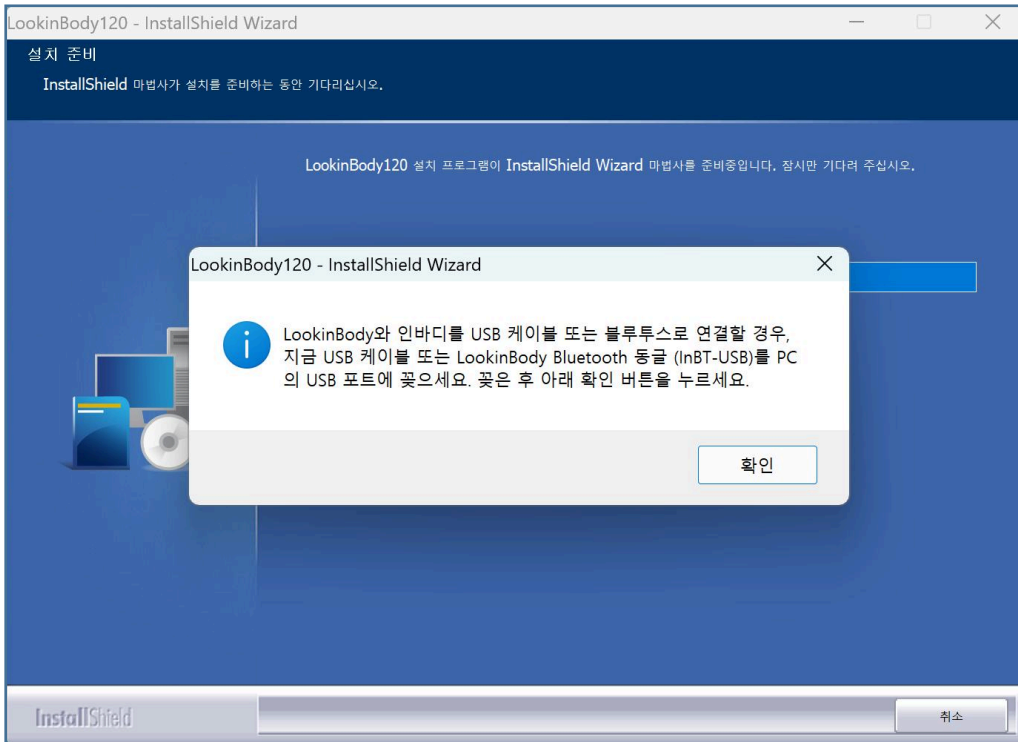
LookinBody120 - InstallShield Wizard

설치 준비

InstallShield 마법사가 설치를 준비하는 동안 기다리십시오.

LookinBody120 설치 프로그램이 InstallShield Wizard 마법사를 준비중입니다. 잠시만 기다려 주십시오.

LookinBody120 - InstallShield Wizard

LookinBody와 인바디를 USB 케이블 또는 블루투스로 연결할 경우, 지금 USB 케이블 또는 LookinBody Bluetooth 동글 (InBT-USB)를 PC의 USB 포트에 꽂으세요. 꽂은 후 아래 확인 버튼을 누르세요.

확인

InstallShield

취소